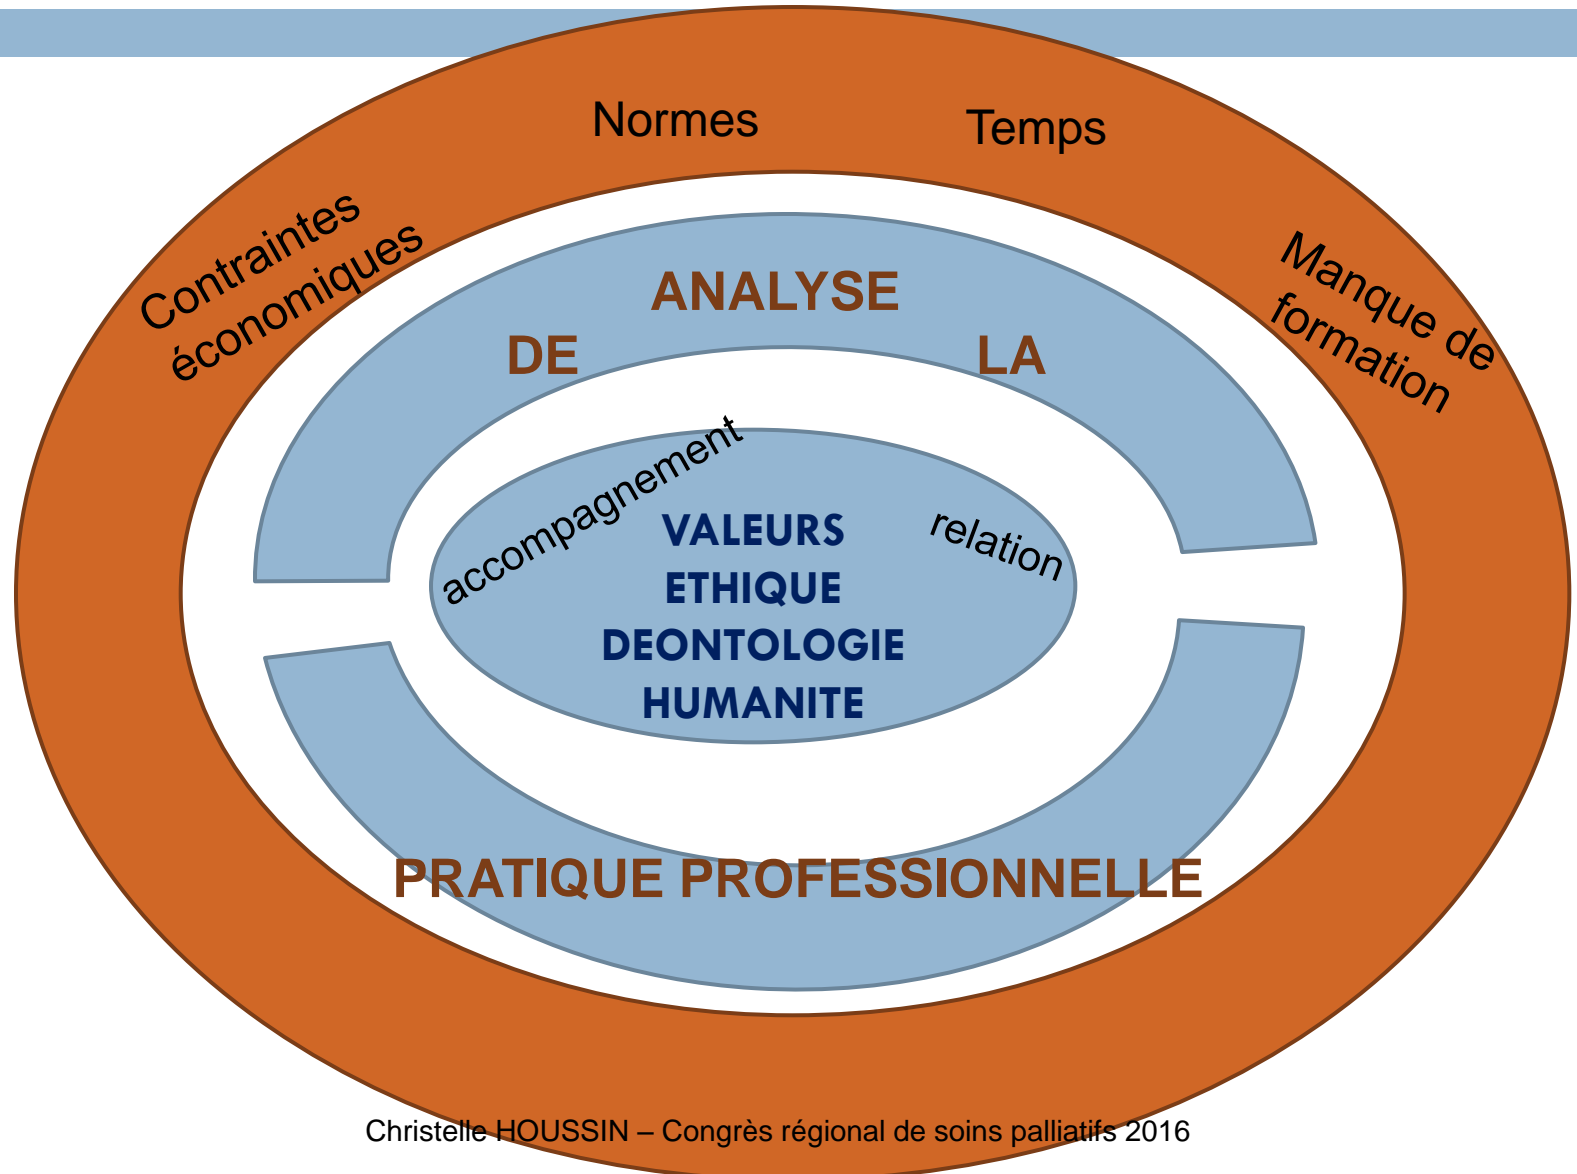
Normes

Temps

Contraintes économiques

Manque de formation

ANALYSE

DE

LA

accompagnement

relation

VALEURS
ETHIQUE
DEONTOLOGIE
HUMANITE

PRATIQUE PROFESSIONNELLE

Christelle HOUSSIN – Congrès régional de soins palliatifs 2016